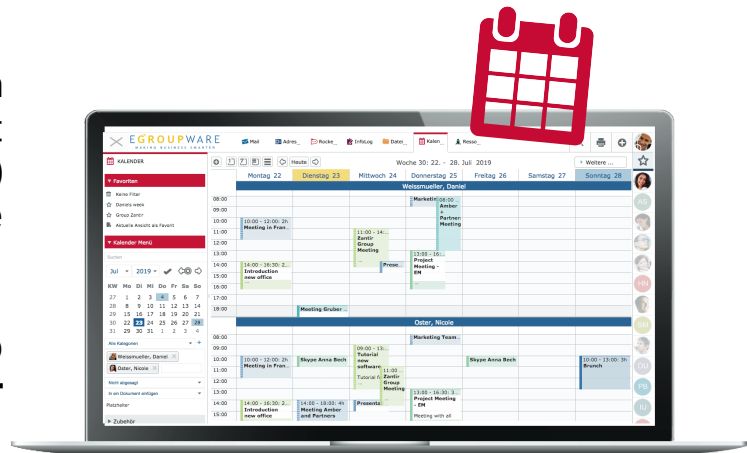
EGROUPWARE
MAKING BUSINESS SMARTER

Mail  Adres_  Rocke_  InfoLog  Datei_  Kalen_  Resso_

KALENDER

Favoriten
Kein Filter
Donats week
Group Zentr
Aktuelle Ansicht als Favorit

Kalender Menü
Suchen

Jul 2019

| KW | Mo | Di | Mi | Do | Fr | Sa | So |
|---|---|---|---|---|---|---|---|
| 27 | 1 | 2 | 3 | 4 | 5 | 6 | 7 |
| 28 | 8 | 9 | 10 | 11 | 12 | 13 | 14 |
| 29 | 15 | 16 | 17 | 18 | 19 | 20 | 21 |
| 30 | 22 | 23 | 24 | 25 | 26 | 27 | 28 |
| 31 | 29 | 30 | 31 | 1 | 2 | 3 | 4 |

Alle Kategorien
Weissmueller, Daniel
Oster, Nicole
Nicht abgesagt
In ein Dokument einfügen
Platzhalter
Zubehör

Heute
Woche 30: 22. - 28. Juli 2019
Weitere ...

Montag 22  Dienstag 23  Mittwoch 24  Donnerstag 25  Freitag 26  Samstag 27  Sonntag 28

Weissmueller, Daniel

08:00
09:00
10:00
11:00
12:00
13:00
14:00
15:00
16:00
17:00
18:00

Marketing
08:00 - Amber + Partner Meeting
10:00 - 12:00: 2h Meeting in Fran...
11:00 - 14:... Zentr Group Meeting
13:00 - 16:00 Project Meeting - EM
14:00 - 16:30: 2... Introduction new office
Prese...
Meeting Gruber ...

Oster, Nicole

09:00
10:00
11:00
12:00
13:00
14:00

Marketing Team...
10:00 - 12:00: 2h Meeting in Fran...
Skype Anna Boch
10:00 - 15:... Tutorial new software
Tutorial F...
Skype Anna Boch
10:00 - 12:00: 2h Brunch
11:00 - 14:... Zentr Group Meeting
13:00 - 16:00 Project Meeting - EM
Meeting with all
14:00 - 16:30: 2... Introduction new office
14:00 - 18:00 Meeting Amber and Partners
Presenta...